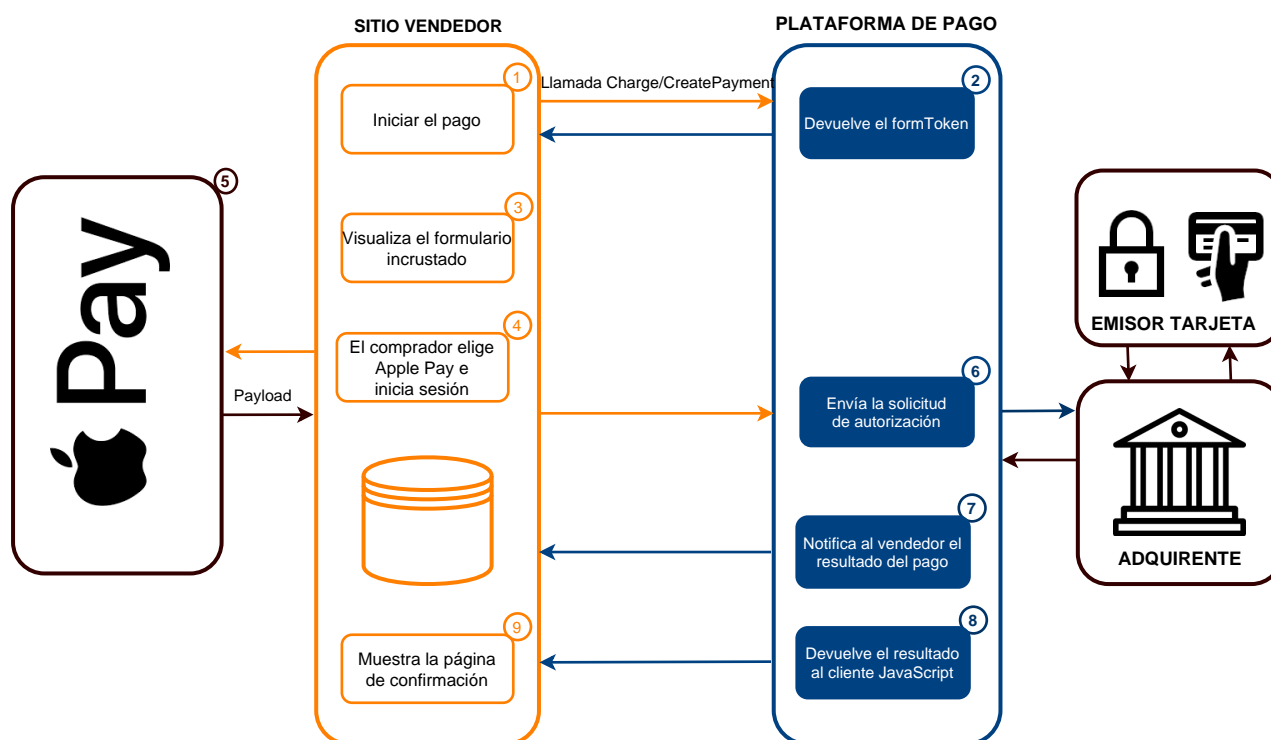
SITIO VENDEDOR

PLATAFORMA DE PAGO

1
Iniciar el pago

Llamada Charge/CreatePayment

2
Devuelve el formToken

5
Pay

3
Visualiza el formulario incrustado

4
El comprador elige Apple Pay e inicia sesión

Payload

6
Envía la solicitud de autorización

EMISOR TARJETA

ADQUIRENTE

7
Notifica al vendedor el resultado del pago

8
Devuelve el resultado al cliente JavaScript

9
Muestra la página de confirmación